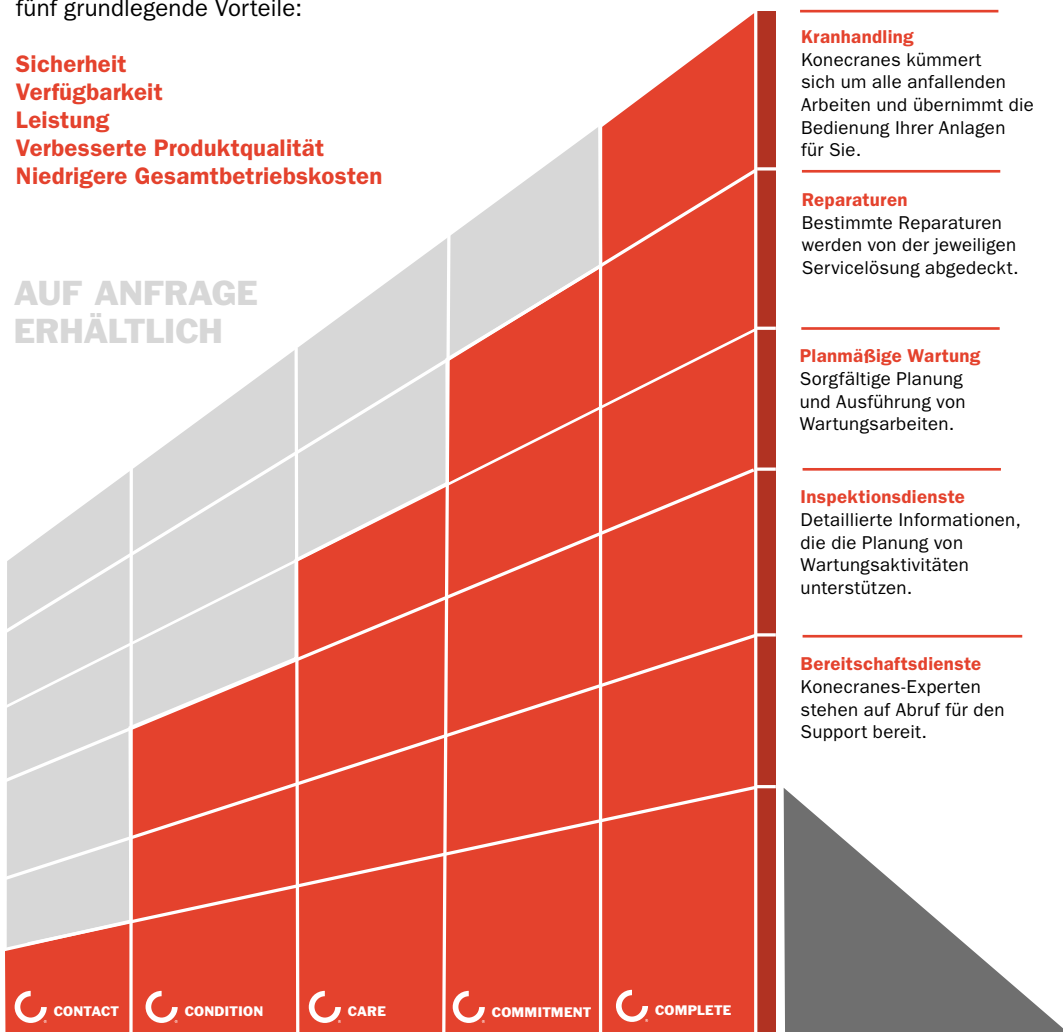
fünf grundlegende Vorteile:

Sicherheit
Verfügbarkeit
Leistung
Verbesserte Produktqualität
Niedrigere Gesamtbetriebskosten

AUF ANFRAGE ERHÄLTLICH

Kranhandling
Konecranes kümmert sich um alle anfallenden Arbeiten und übernimmt die Bedienung Ihrer Anlagen für Sie.

Reparaturen
Bestimmte Reparaturen werden von der jeweiligen Servicelösung abgedeckt.

Planmäßige Wartung
Sorgfältige Planung und Ausführung von Wartungsarbeiten.

Inspektionsdienste
Detaillierte Informationen, die die Planung von Wartungsaktivitäten unterstützen.

Bereitschaftsdienste
Konecranes-Experten stehen auf Abruf für den Support bereit.

CONTACT CONDITION CARE COMMITMENT COMPLETE